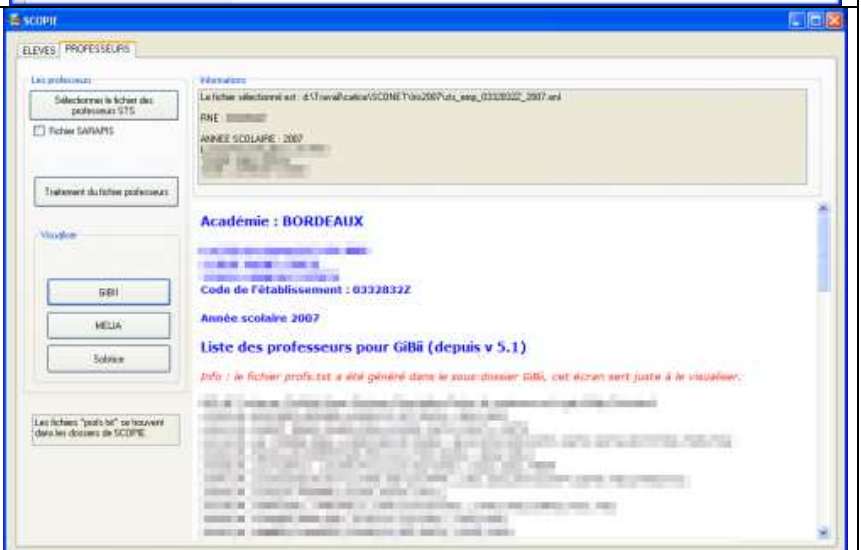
SCOPIE

ELEVES | PROFESSEURS

Les professeurs

Sélectionner le fichier des professeurs STS

Fichier SARAPIS

Traitement du fichier professeurs

Visualiser

GIBII

MELIA

Solstice

Les fichiers "profs.txt" se trouvent dans les dossiers de SCOPIE

Informations

Le fichier sélectionné est : d:\Travail\cateur\SCONET\sts2007\sts_emp_0332832Z_2007.xml

RNE : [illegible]

ANNEE SCOLAIRE : 2007

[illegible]

Académie : BORDEAUX

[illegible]

Code de l'établissement : 0332832Z

Année scolaire 2007

Liste des professeurs pour GiBii (depuis v 5.1)

Info : le fichier profs.txt a été généré dans le sous-dossier GiBii, cet écran sert juste à le visualiser.

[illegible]